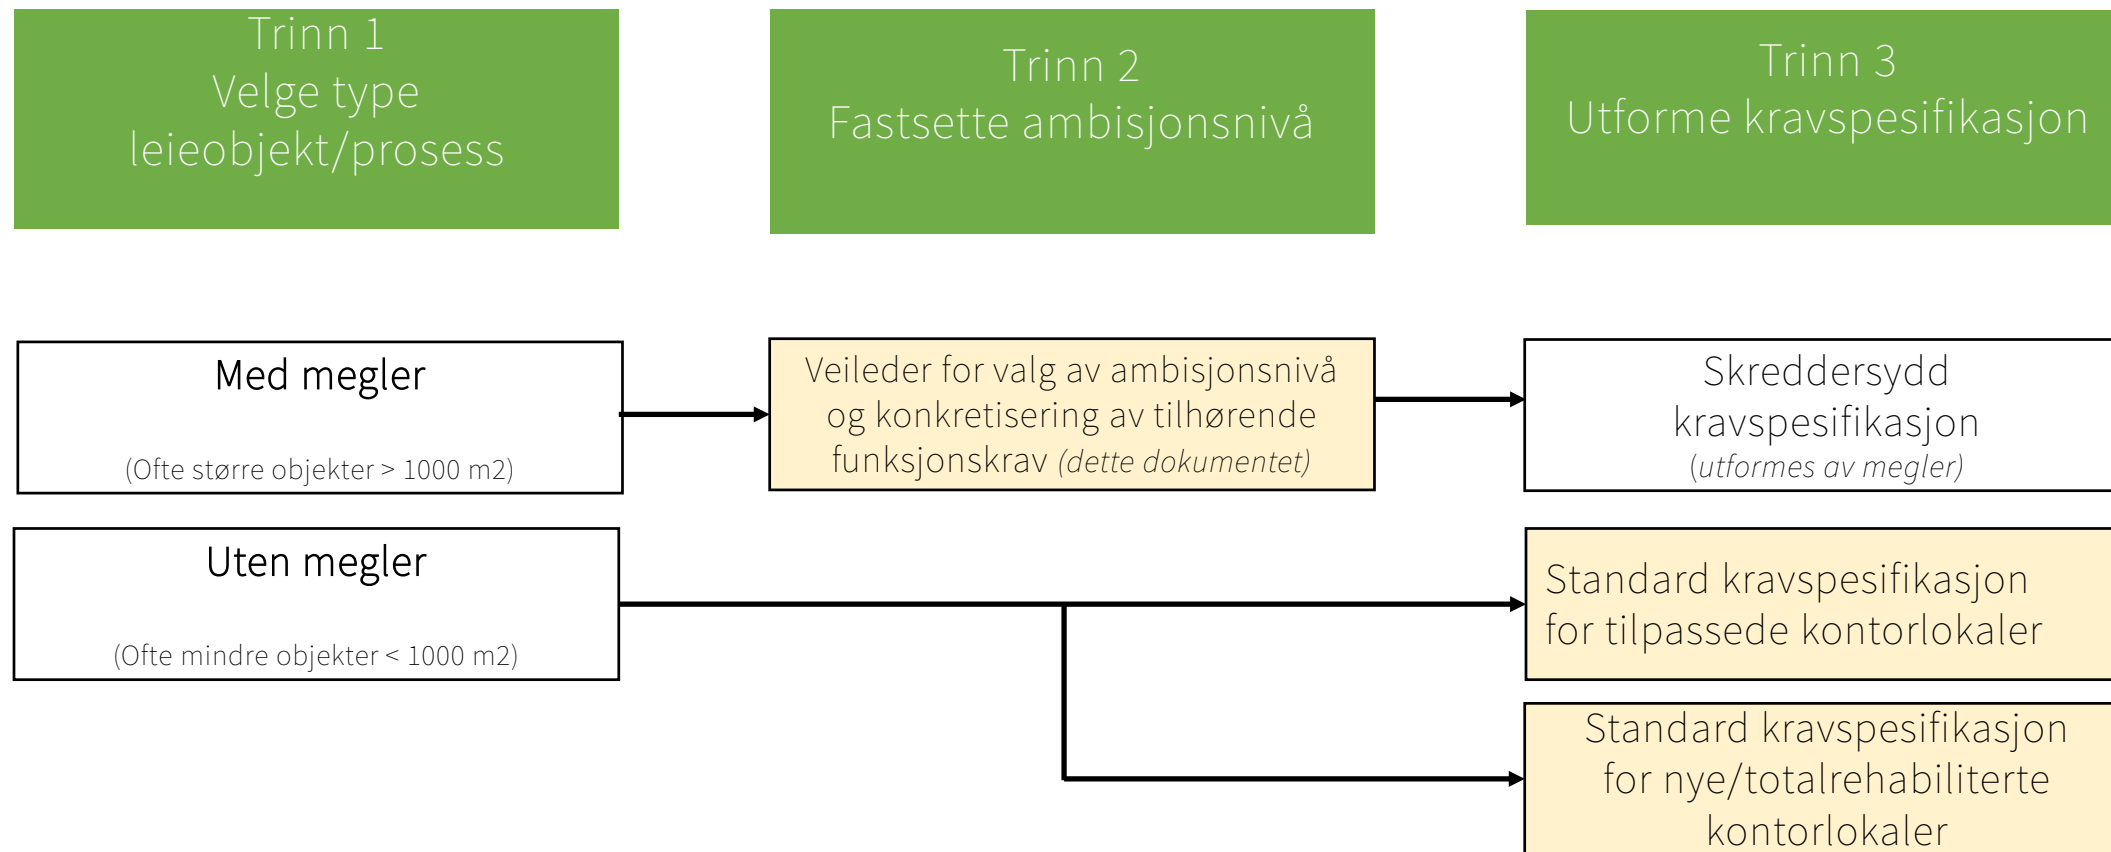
Trinn 1
Velge type leieobjekt/prosess

Trinn 2
Fastsette ambisjonsnivå

Trinn 3
Utforme kravspesifikasjon

Med megler

(Ofte større objekter > 1000 m2)

Veileder for valg av ambisjonsnivå og konkretisering av tilhørende funksjonskrav *(dette dokumentet)*

Skreddersydd kravspesifikasjon
*(utformes av megler)*

Uten megler

(Ofte mindre objekter < 1000 m2)

Standard kravspesifikasjon for tilpassede kontorlokaler

Standard kravspesifikasjon for nye/totalrehabiliterte kontorlokaler